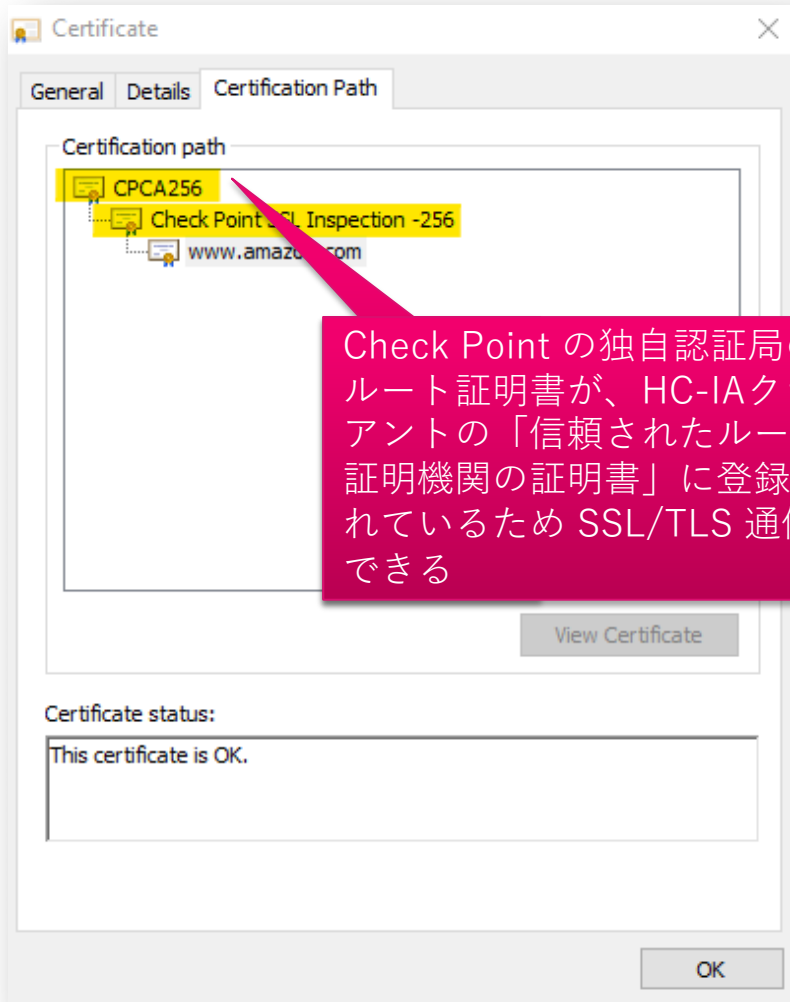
Certificate

General Details Certification Path

Certification path

CPCA256

Check Point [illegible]L Inspection -256

www.amaz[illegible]com

Check Point の独自認証局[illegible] ルート証明書が、HC-IAク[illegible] アントの「信頼されたルー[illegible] 証明機関の証明書」に登録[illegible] れているため SSL/TLS 通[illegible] できる

View Certificate

Certificate status:

This certificate is OK.

OK